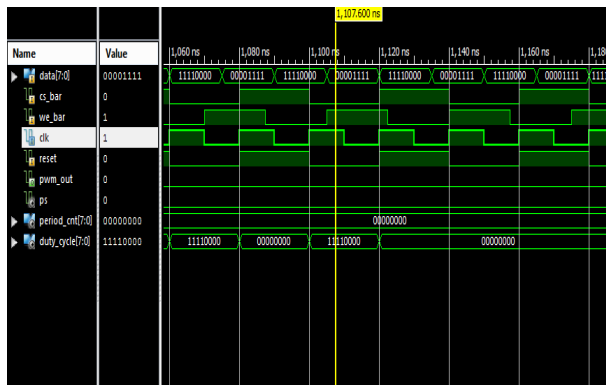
1,107.600 ns

| Name | Value |
|---|---|
| data[7:0] | 00001111 |
| cs_bar | 0 |
| we_bar | 1 |
| clk | 1 |
| reset | 0 |
| pwm_out | 0 |
| ps | 0 |
| period_cnt[7:0] | 00000000 |
| duty_cycle[7:0] | 11110000 |

1,060 ns 1,080 ns 1,100 ns 1,120 ns 1,140 ns 1,160 ns 1,18

11110000 00001111 11110000 00001111 11110000 00001111 11110000 00001111 1111

00000000

11110000 00000000 11110000 00000000